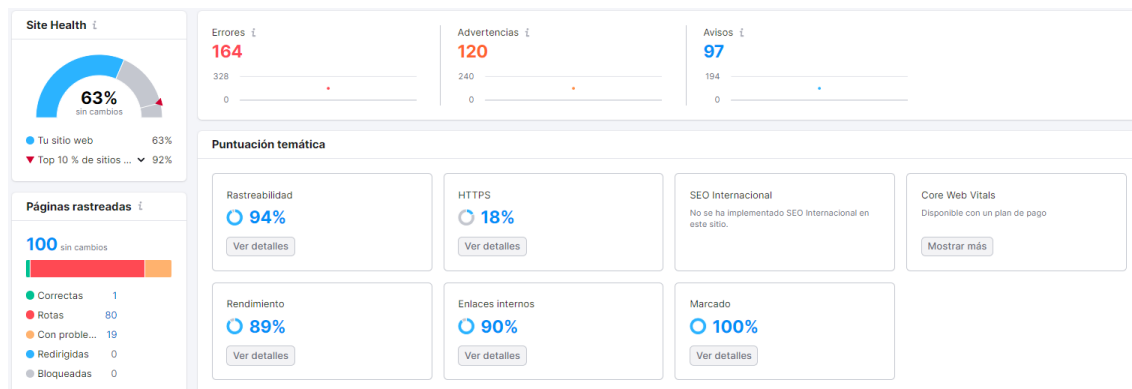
Site Health

63%
sin cambios

Tu sitio web 63%
Top 10 % de sitios ... 92%

Páginas rastreadas

100 sin cambios

Correctas 1
Rotas 80
Con proble... 19
Redirigidas 0
Bloqueadas 0

Errores
164
328
0

Advertencias
120
240
0

Avisos
97
194
0

Puntuación temática

Rastreabilidad
94%
Ver detalles

HTTPS
18%
Ver detalles

SEO Internacional
No se ha implementado SEO Internacional en este sitio.

Core Web Vitals
Disponible con un plan de pago
Mostrar más

Rendimiento
89%
Ver detalles

Enlaces internos
90%
Ver detalles

Marcado
100%
Ver detalles